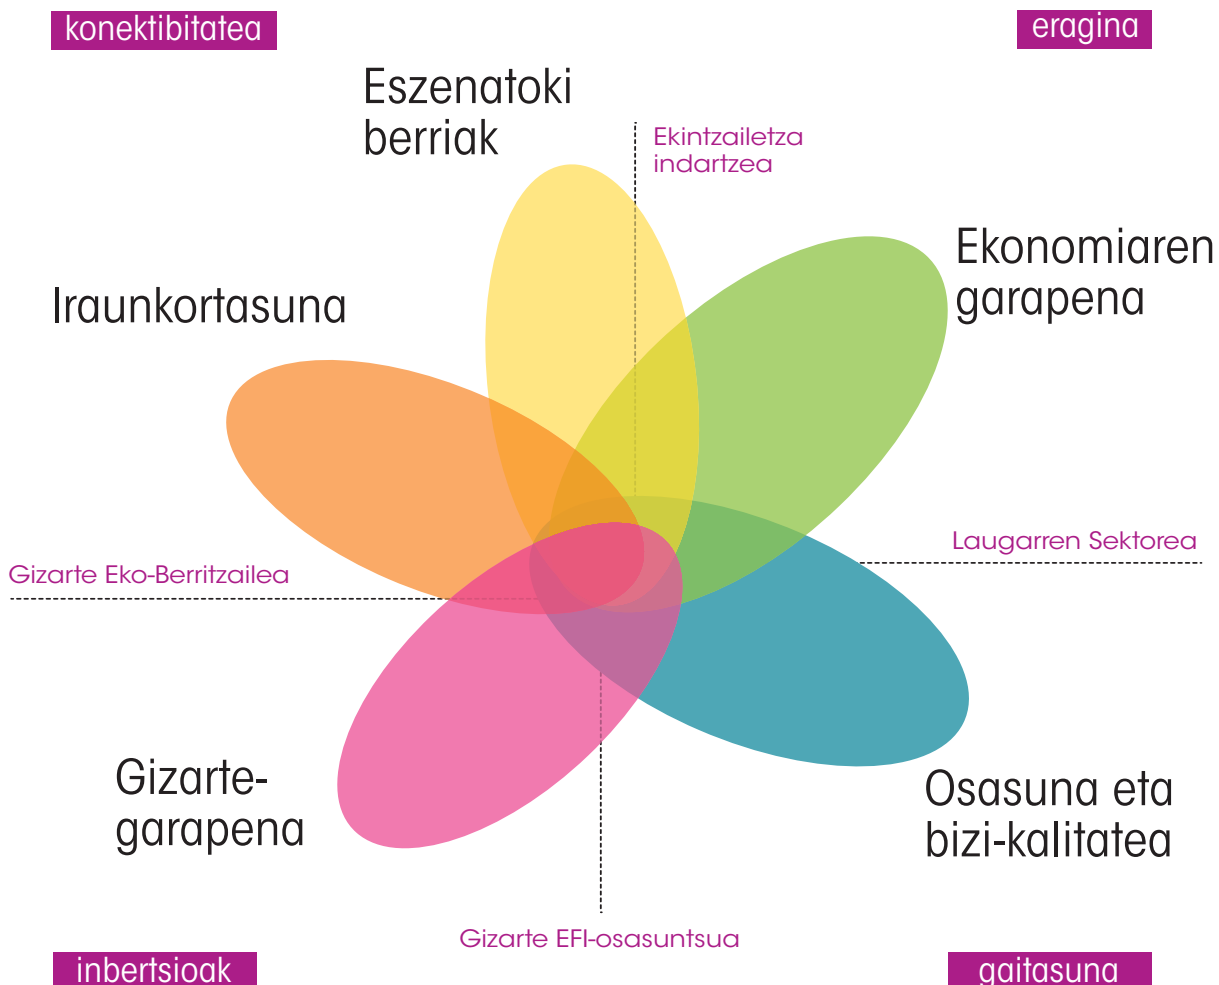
konektibitatea

eragina

Eszenatoki berriak

Ekintzailetza indartzea

Ekonomiaren garapena

Iraunkortasuna

Laugarren Sektorea

Gizarte Eko-Berritzailea

Gizarte-garapena

Osasuna eta bizi-kalitatea

Gizarte EFI-osasuntsua

inbertsioak

gaitasuna